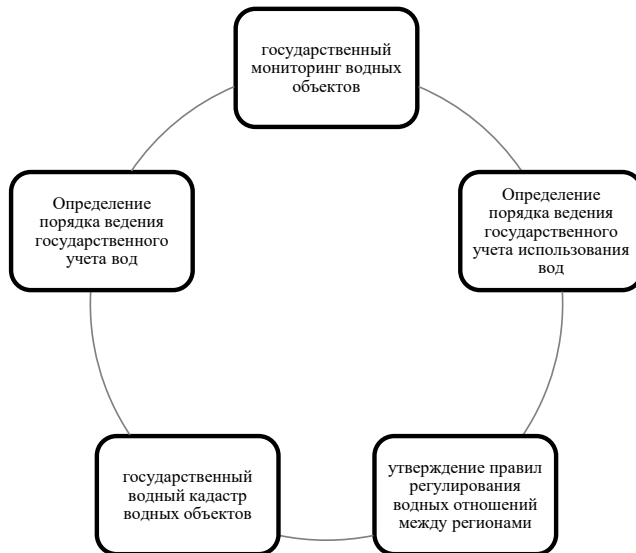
государственный мониторинг водных объектов

Определение порядка ведения государственного учета использования вод

утверждение правил регулирования водных отношений между регионами

государственный водный кадастр водных объектов

Определение порядка ведения государственного учета вод